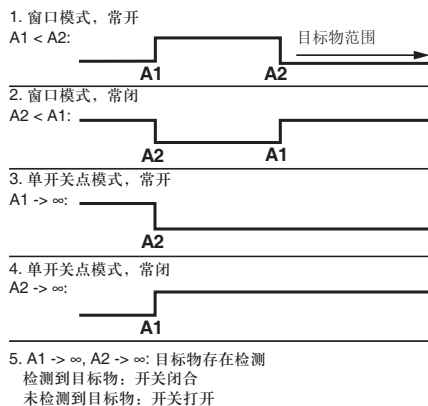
1. 窗口模式，常开
A1 < A2:
目标物范围
A1
A2

2. 窗口模式，常闭
A2 < A1:
A2
A1

3. 单开关点模式，常开
A1 -> ∞:
A2

4. 单开关点模式，常闭
A2 -> ∞:
A1

5. A1 -> ∞, A2 -> ∞: 目标物存在检测
检测到目标物：开关闭合
未检测到目标物：开关打开